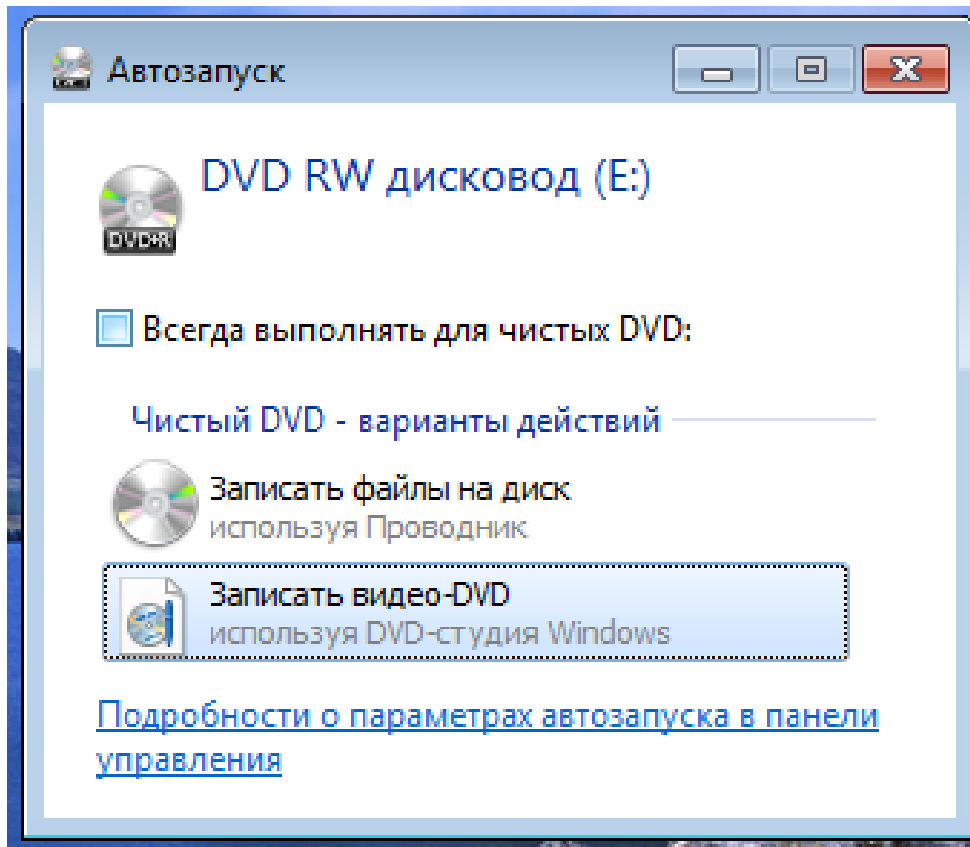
Автозапуск

DVD RW дисковод (E:)

DVD-R

Всегда выполнять для чистых DVD:

Чистый DVD - варианты действий

Записать файлы на диск
используя Проводник

Записать видео-DVD
используя DVD-студия Windows

Подробности о параметрах автозапуска в панели управления